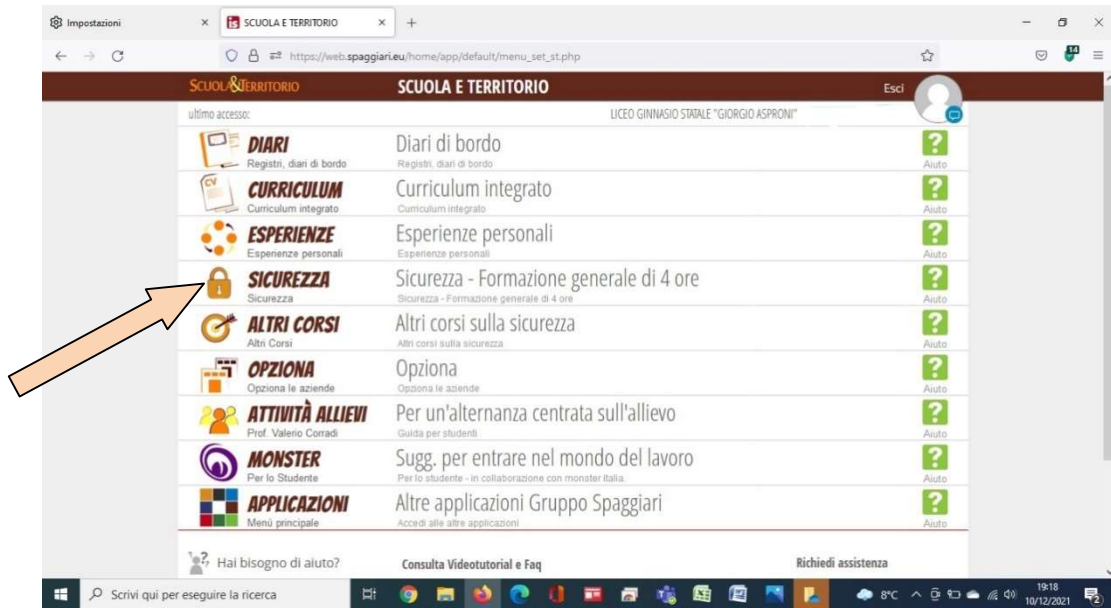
Impostazioni × SCUOLA E TERRITORIO × +

https://web.spaggiari.eu/home/app/default/menu_set_st.php

SCUOLA&TERRITORIO SCUOLA E TERRITORIO Esci

ultimo accesso: LICEO GINNASIO STATALE "GIORGIO ASPRONI"

DIARI
Registri, diari di bordo
Diari di bordo
Registri, diari di bordo
Aiuto

CURRICULUM
Curriculum integrato
Curriculum integrato
Curriculum integrato
Aiuto

ESPERIENZE
Esperienze personali
Esperienze personali
Esperienze personali
Aiuto

SICUREZZA
Sicurezza
Sicurezza - Formazione generale di 4 ore
Sicurezza - Formazione generale di 4 ore
Aiuto

ALTRI CORSI
Altri Corsi
Altri corsi sulla sicurezza
Altri corsi sulla sicurezza
Aiuto

OPZIONA
Opziona le aziende
Opziona
Opziona le aziende
Aiuto

ATTIVITÀ ALLIEVI
Prof. Valerio Corradi
Per un'alternanza centrata sull'allievo
Guida per studenti
Aiuto

MONSTER
Per lo Studente
Sugg. per entrare nel mondo del lavoro
Per lo studente - in collaborazione con monster italia
Aiuto

APPLICAZIONI
Menù principale
Altre applicazioni Gruppo Spaggiari
Accedi alle altre applicazioni
Aiuto

Hai bisogno di aiuto? Consulta Videotutorial e Faq Richiedi assistenza

Scrivi qui per eseguire la ricerca 8°C 19:18 10/12/2021